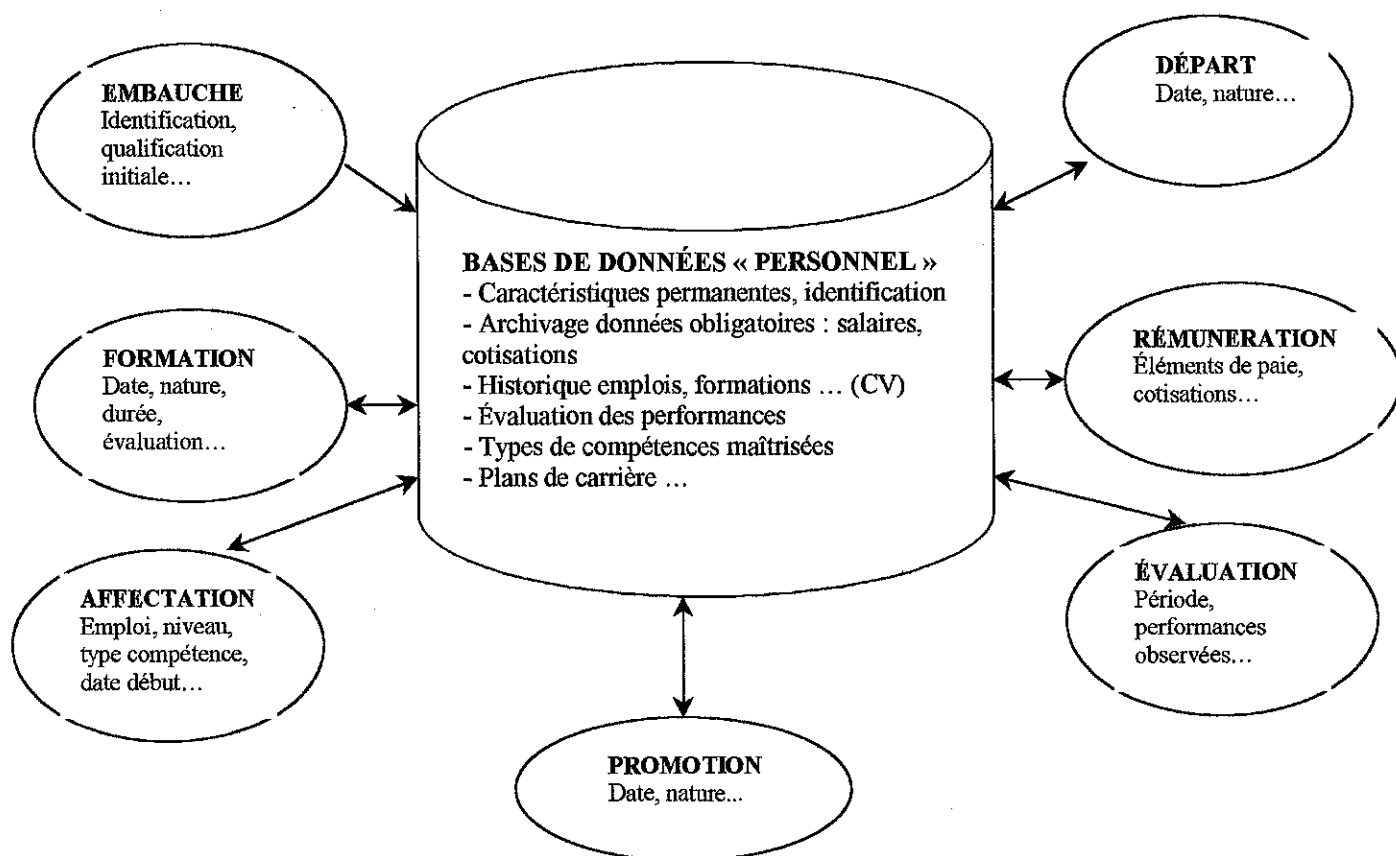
EMBAUCHE
Identification, qualification initiale…

DÉPART
Date, nature…

BASES DE DONNÉES « PERSONNEL »
- Caractéristiques permanentes, identification
- Archivage données obligatoires : salaires, cotisations
- Historique emplois, formations … (CV)
- Évaluation des performances
- Types de compétences maîtrisées
- Plans de carrière …

FORMATION
Date, nature, durée, évaluation…

RÉMUNERATION
Éléments de paie, cotisations…

AFFECTATION
Emploi, niveau, type compétence, date début…

ÉVALUATION
Période, performances observées…

PROMOTION
Date, nature...